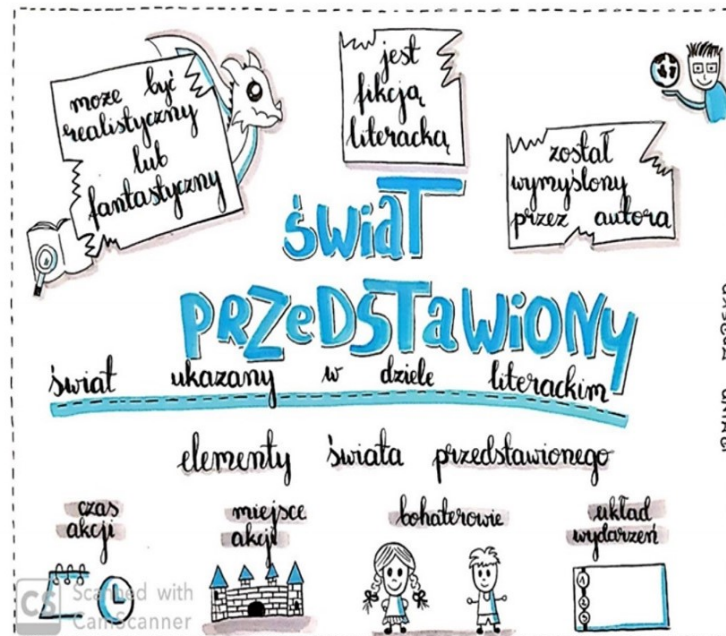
może być realistyczny lub fantastyczny

jest fikcją literacką

został wymyślony przez autora

ŚWIAT PRZEDSTAWIONY

świat ukazany w dziele literackim

elementy świata przedstawionego

czas akcji

miejsce akcji

bohaterowie

układ wydarzeń

1
2
3

Scanned with CamScanner